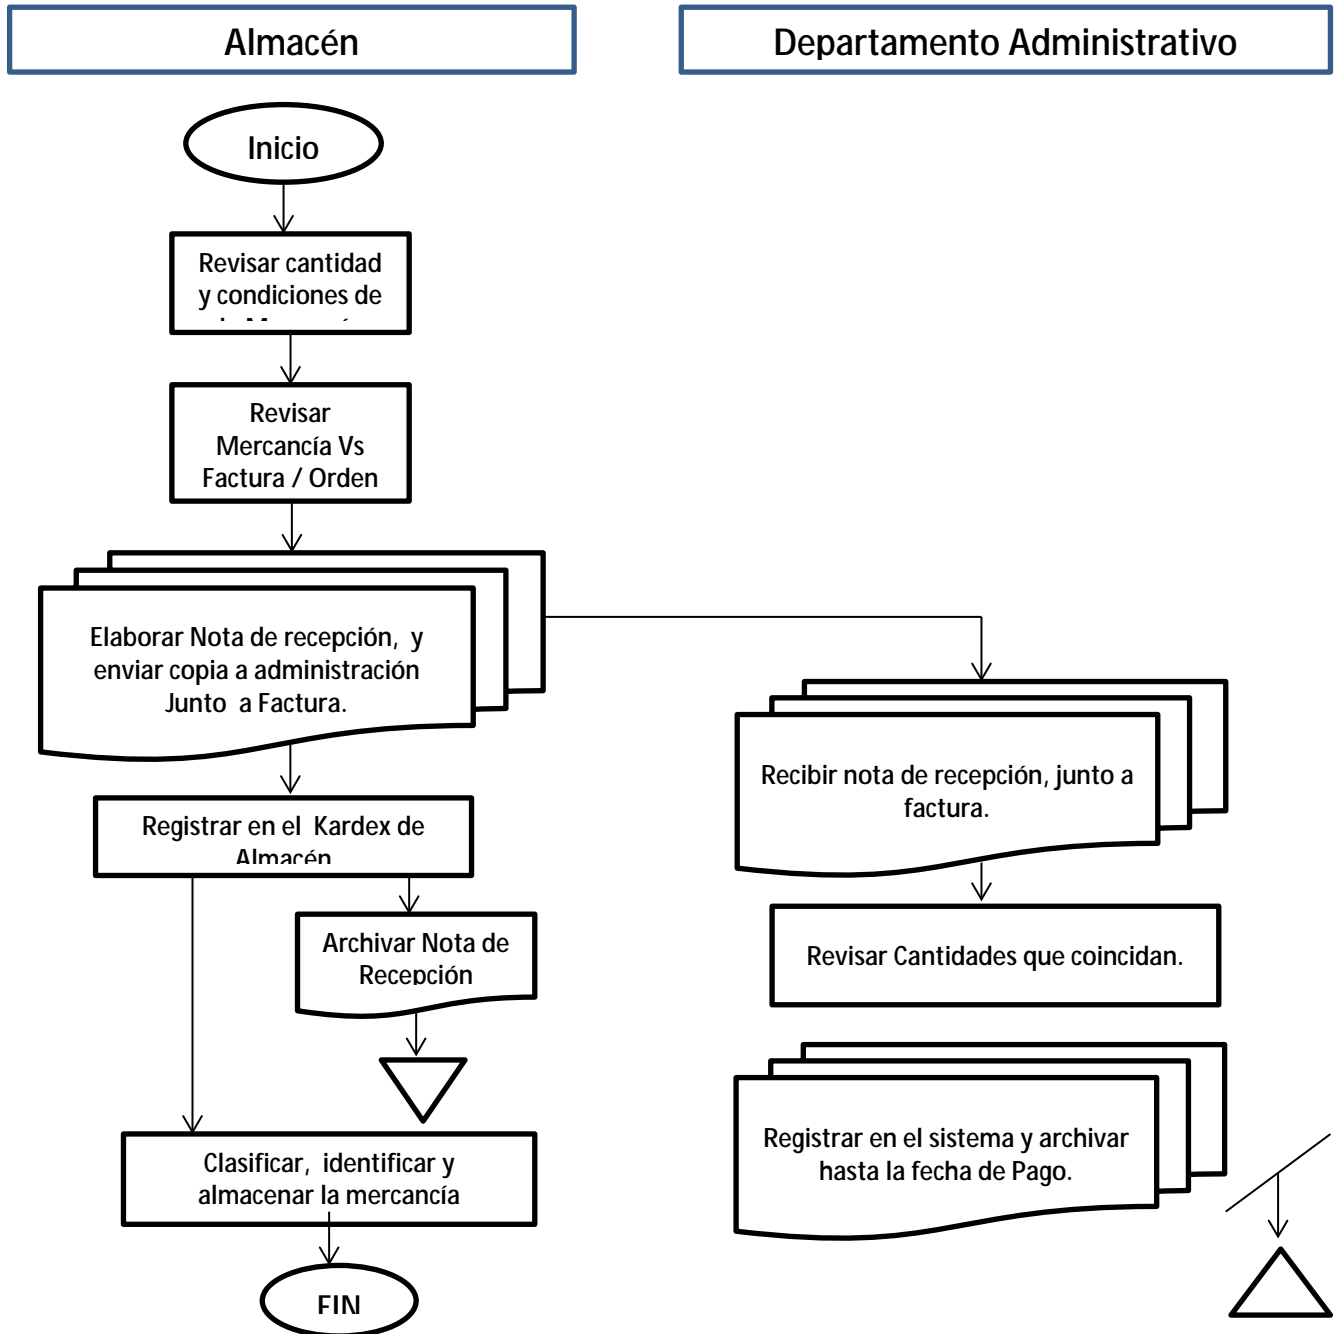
Almacén

Departamento Administrativo

Inicio

Revisar cantidad y condiciones de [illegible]

Revisar Mercancía Vs Factura / Orden

Elaborar Nota de recepción, y enviar copia a administración Junto a Factura.

Registrar en el Kardex de Almacén

Archivar Nota de Recepción

Clasificar, identificar y almacenar la mercancía

FIN

Recibir nota de recepción, junto a factura.

Revisar Cantidades que coincidan.

Registrar en el sistema y archivar hasta la fecha de Pago.